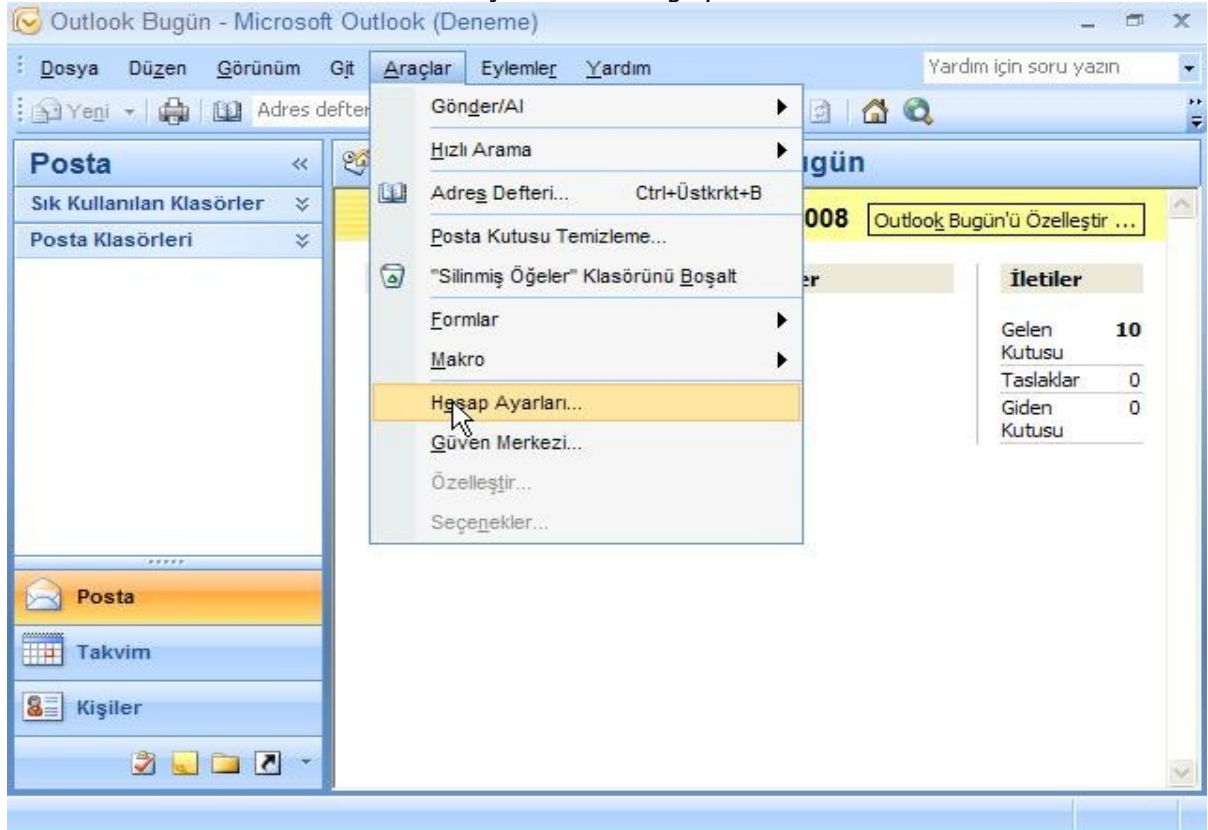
Outlook Bugün - Microsoft Outlook (Deneme)

Dosya Düzen Görünüm Git Araçlar Eylemler Yardım

Yardım için soru yazın

Yeni Adres defter

Gönder/Al
Hızlı Arama
Adres Defteri... Ctrl+Üstkrkt+B
Posta Kutusu Temizleme...
"Silinmiş Öğeler" Klasörünü Boşalt
Formlar
Makro
Hesap Ayarları...
Güven Merkezi...
Özelleştir...
Seçenekler...

Posta
Sık Kullanılan Klasörler
Posta Klasörleri

ugün
008 Outlook Bugün'ü Özelleştir ...
er

İletiler

| | |
|---|---|
| Gelen Kutusu | 10 |
| Taslaklar | 0 |
| Giden Kutusu | 0 |

Posta
Takvim
Kişiler